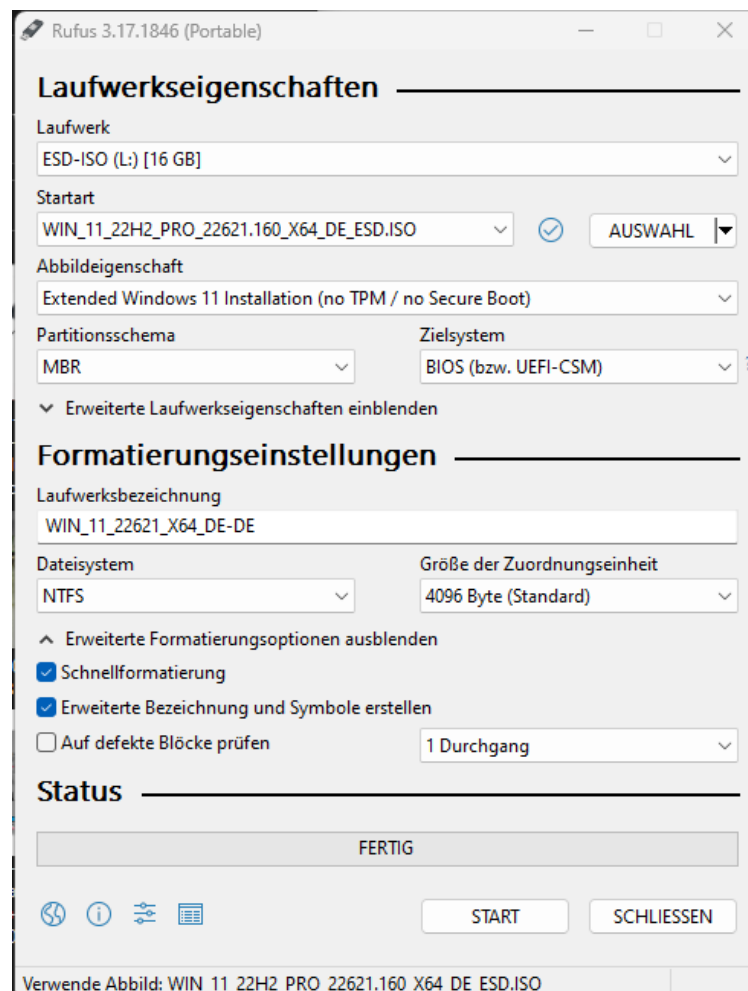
Rufus 3.17.1846 (Portable)

Laufwerkseigenschaften

Laufwerk
ESD-ISO (L:) [16 GB]

Startart
WIN_11_22H2_PRO_22621.160_X64_DE_ESD.ISO
AUSWAHL

Abbildeigenschaft
Extended Windows 11 Installation (no TPM / no Secure Boot)

Partitionsschema
MBR

Zielsystem
BIOS (bzw. UEFI-CSM)

Erweiterte Laufwerkseigenschaften einblenden

Formatierungseinstellungen

Laufwerksbezeichnung
WIN_11_22621_X64_DE-DE

Dateisystem
NTFS

Größe der Zuordnungseinheit
4096 Byte (Standard)

Erweiterte Formatierungsoptionen ausblenden
Schnellformatierung
Erweiterte Bezeichnung und Symbole erstellen
Auf defekte Blöcke prüfen
1 Durchgang

Status

FERTIG

START
SCHLIESSEN

Verwende Abbild: WIN_11_22H2_PRO_22621.160_X64_DE_ESD.ISO